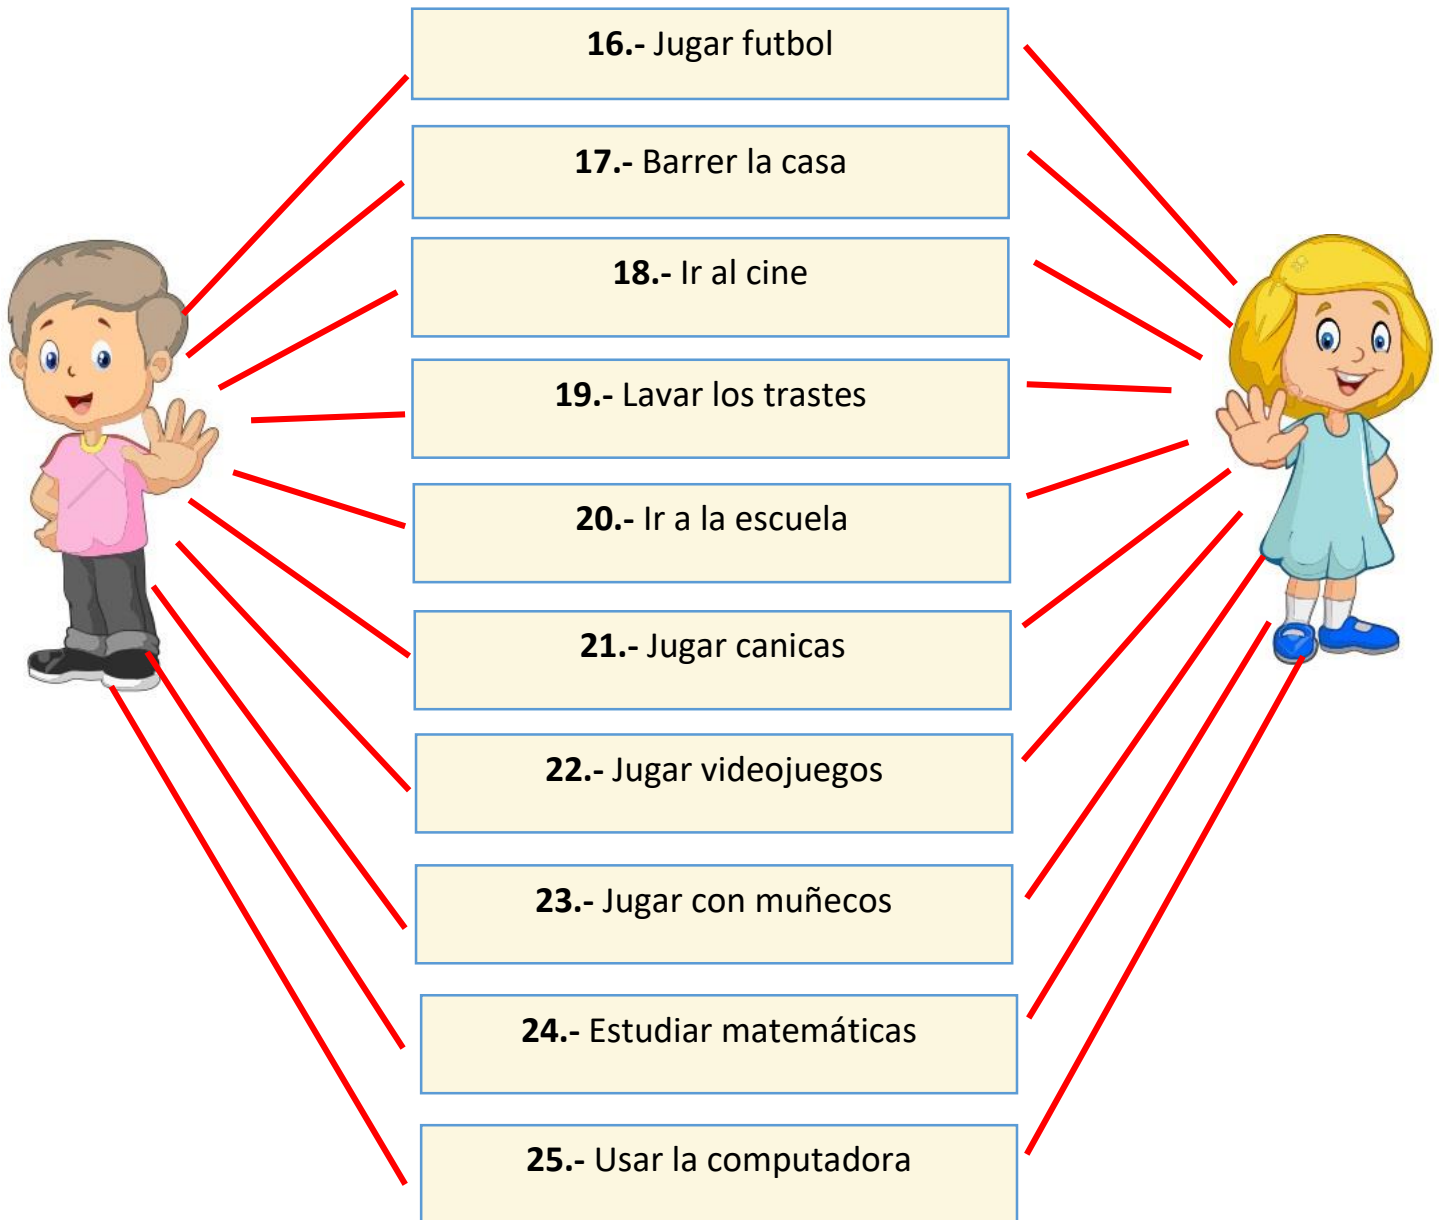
**16.-** Jugar futbol

**17.-** Barrer la casa

**18.-** Ir al cine

**19.-** Lavar los trastes

**20.-** Ir a la escuela

**21.-** Jugar canicas

**22.-** Jugar videojuegos

**23.-** Jugar con muñecos

**24.-** Estudiar matemáticas

**25.-** Usar la computadora